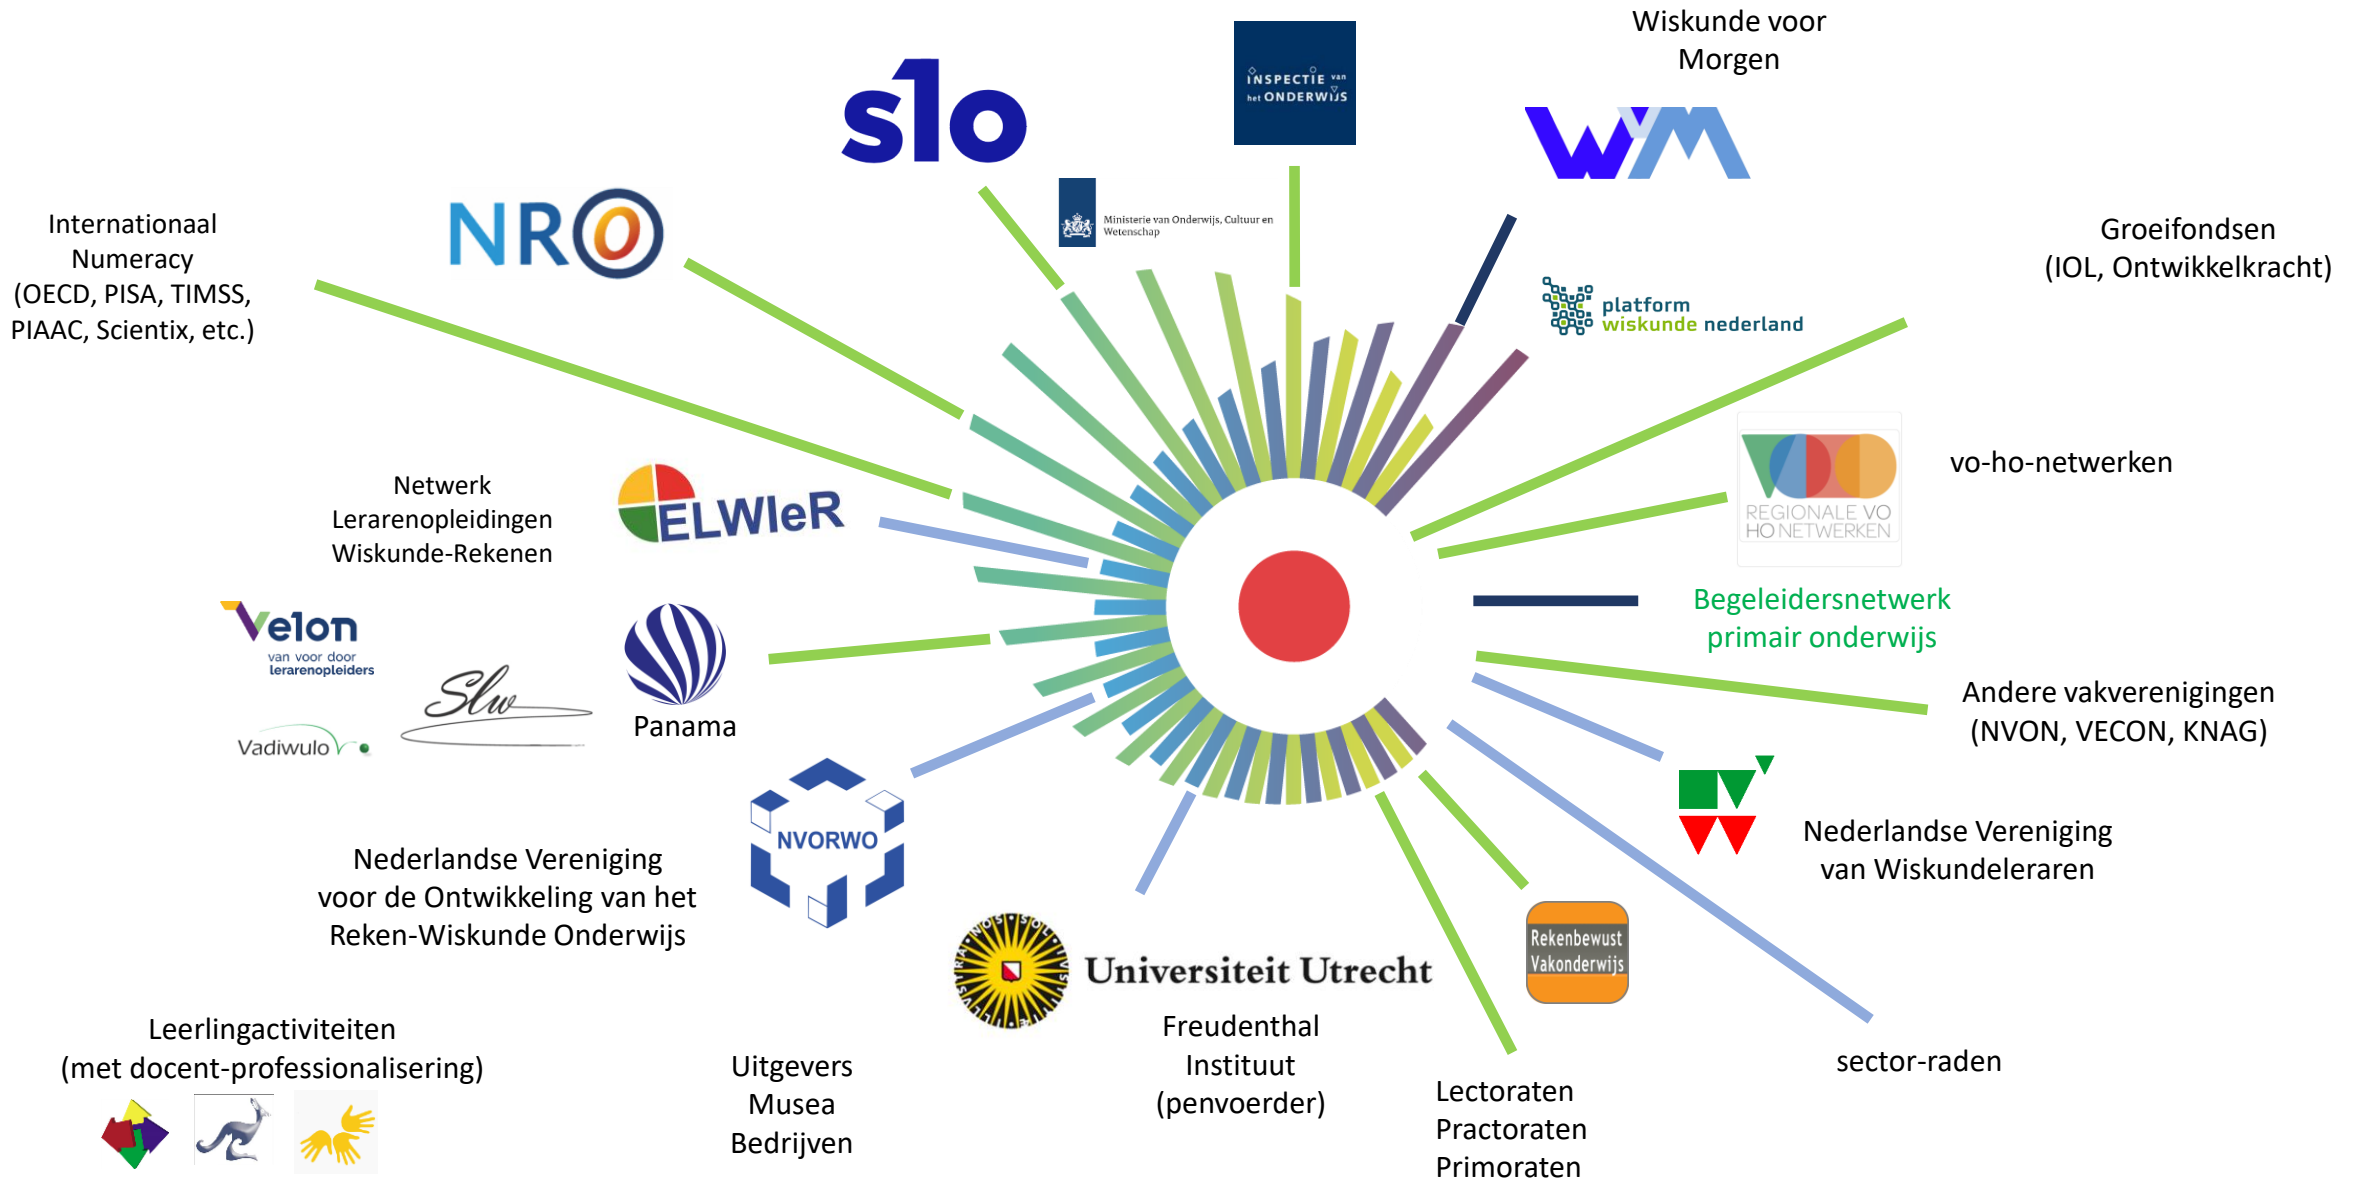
slo

INSPECTIE van het ONDERWIJS

Wiskunde voor Morgen

WvM

Ministerie van Onderwijs, Cultuur en Wetenschap

NRO

Internationaal Numeracy (OECD, PISA, TIMSS, PIAAC, Scientix, etc.)

platform wiskunde nederland

Groeifondsen (IOL, Ontwikkelkracht)

REGIONALE VO HO NETWERKEN

vo-ho-netwerken

Netwerk Lerarenopleidingen Wiskunde-Rekenen

ELWIeR

Begeleidersnetwerk primair onderwijs

Velon van voor door lerarenopleiders

Slw

Vadiwulo

Panama

Andere vakverenigingen (NVON, VECON, KNAG)

NVORWO

Nederlandse Vereniging van Wiskundeleraren

Nederlandse Vereniging voor de Ontwikkeling van het Reken-Wiskunde Onderwijs

Universiteit Utrecht

Rekenbewust Vakonderwijs

Leerlingactiviteiten (met docent-professionalisering)

Uitgevers Musea Bedrijven

Freudenthal Instituut (penvoerder)

Lectoraten Practoraten Primoraten

sector-raden